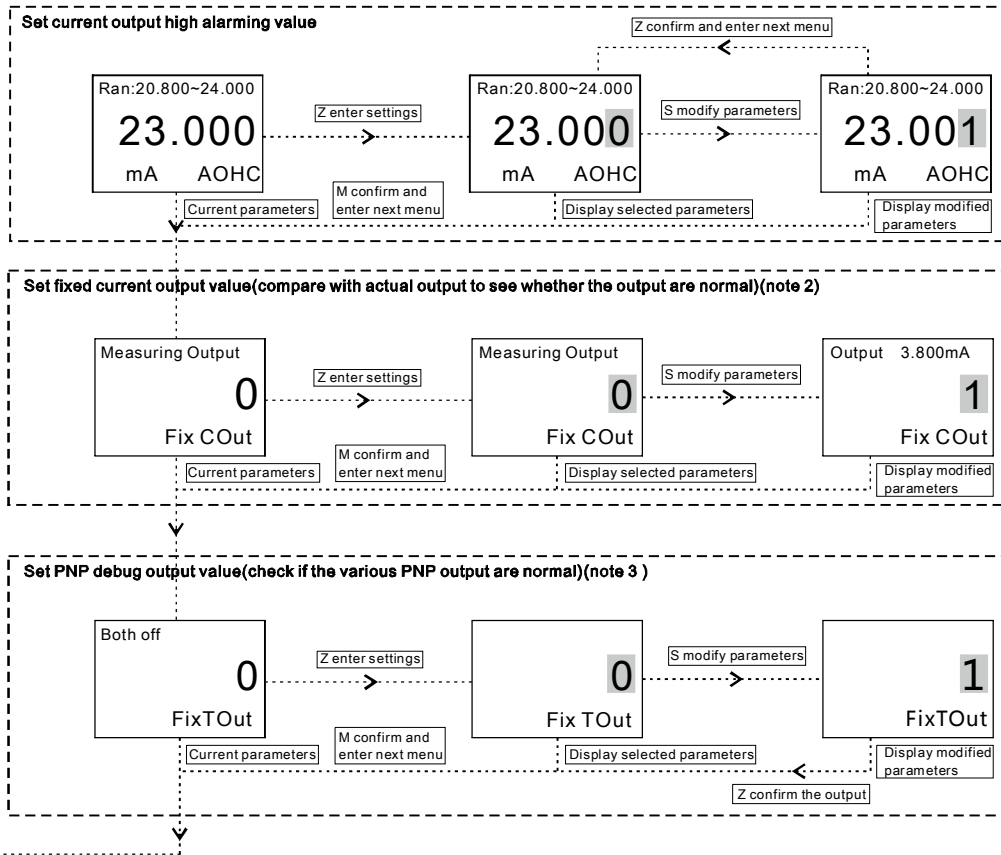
Set current output high alarming value

Z confirm and enter next menu

Ran:20.800~24.000
23.000
mA AOHC

Z enter settings

Ran:20.800~24.000
23.000
mA AOHC

S modify parameters

Ran:20.800~24.000
23.001
mA AOHC

M confirm and enter next menu

Current parameters

Display selected parameters

Display modified parameters

Set fixed current output value(compare with actual output to see whether the output are normal)(note 2)

Measuring Output
0
Fix COut

Z enter settings

Measuring Output
0
Fix COut

S modify parameters

Output 3.800mA
1
Fix COut

M confirm and enter next menu

Current parameters

Display selected parameters

Display modified parameters

Set PNP debug output value(check if the various PNP output are normal)(note 3 )

Both off
0
FixTOut

Z enter settings

0
Fix TOut

S modify parameters

1
FixTOut

M confirm and enter next menu

Current parameters

Display selected parameters

Display modified parameters

Z confirm the output